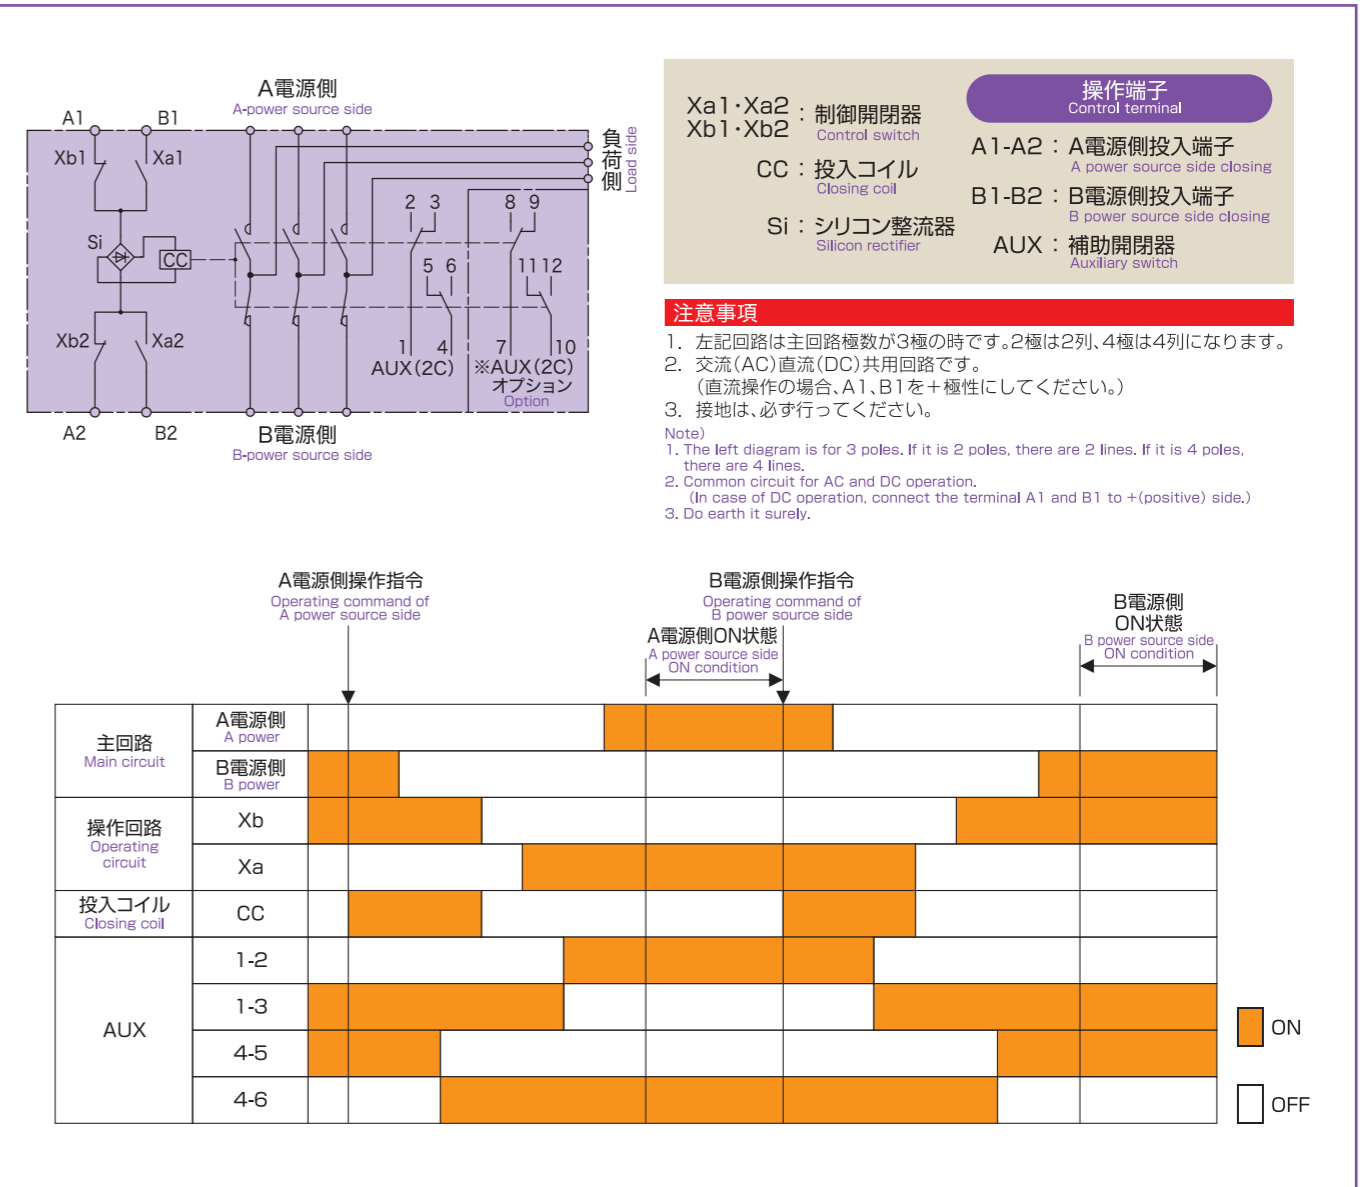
A電源側
A-power source side

A1 B1
Xb1 Xa1
Si CC
Xb2 Xa2
A2 B2

負荷側
Load side

2 3 8 9
5 6 11 12
1 4 7 10
AUX(2C) ※AUX(2C)
オプション
Option

B電源側
B-power source side

Xa1·Xa2
Xb1·Xb2 : 制御開閉器
Control switch

CC : 投入コイル
Closing coil

Si : シリコン整流器
Silicon rectifier

操作端子
Control terminal

A1-A2 : A電源側投入端子
A power source side closing

B1-B2 : B電源側投入端子
B power source side closing

AUX : 補助開閉器
Auxiliary switch

注意事項

1. 左記回路は主回路極数が3極の時です。2極は2列、4極は4列になります。
2. 交流(AC)直流(DC)共用回路です。
(直流操作の場合、A1、B1を+極性にしてください。)
3. 接地は、必ず行ってください。

Note)
1. The left diagram is for 3 poles. If it is 2 poles, there are 2 lines. If it is 4 poles, there are 4 lines.
2. Common circuit for AC and DC operation.
(In case of DC operation, connect the terminal A1 and B1 to +(positive) side.)
3. Do earth it surely.

A電源側操作指令
Operating command of
A power source side

B電源側操作指令
Operating command of
B power source side

A電源側ON状態
A power source side
ON condition

B電源側
ON状態
B power source side
ON condition

| 主回路 Main circuit | A電源側 A power |
|---|---|
| | B電源側 B power |
| 操作回路 Operating circuit | Xb |
| | Xa |
| 投入コイル Closing coil | CC |
| AUX | 1-2 |
| | 1-3 |
| | 4-5 |
| | 4-6 |

ON
OFF